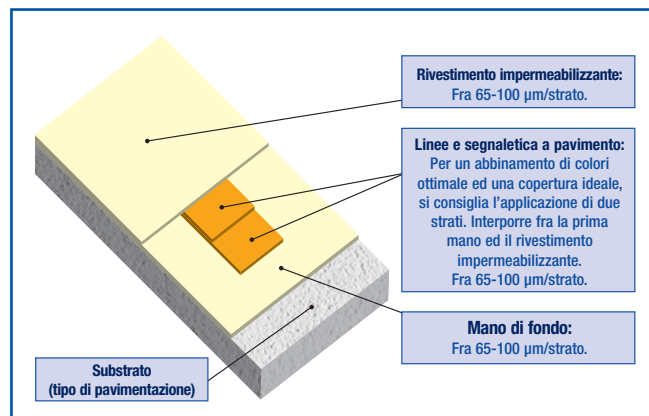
Rivestimento impermeabilizzante:
Fra 65-100 µm/strato.

Linee e segnaletica a pavimento:
Per un abbinamento di colori ottimale ed una copertura ideale, si consiglia l'applicazione di due strati. Interporre fra la prima mano ed il rivestimento impermeabilizzante.
Fra 65-100 µm/strato.

Mano di fondo:
Fra 65-100 µm/strato.

Substrato
(tipo di pavimentazione)